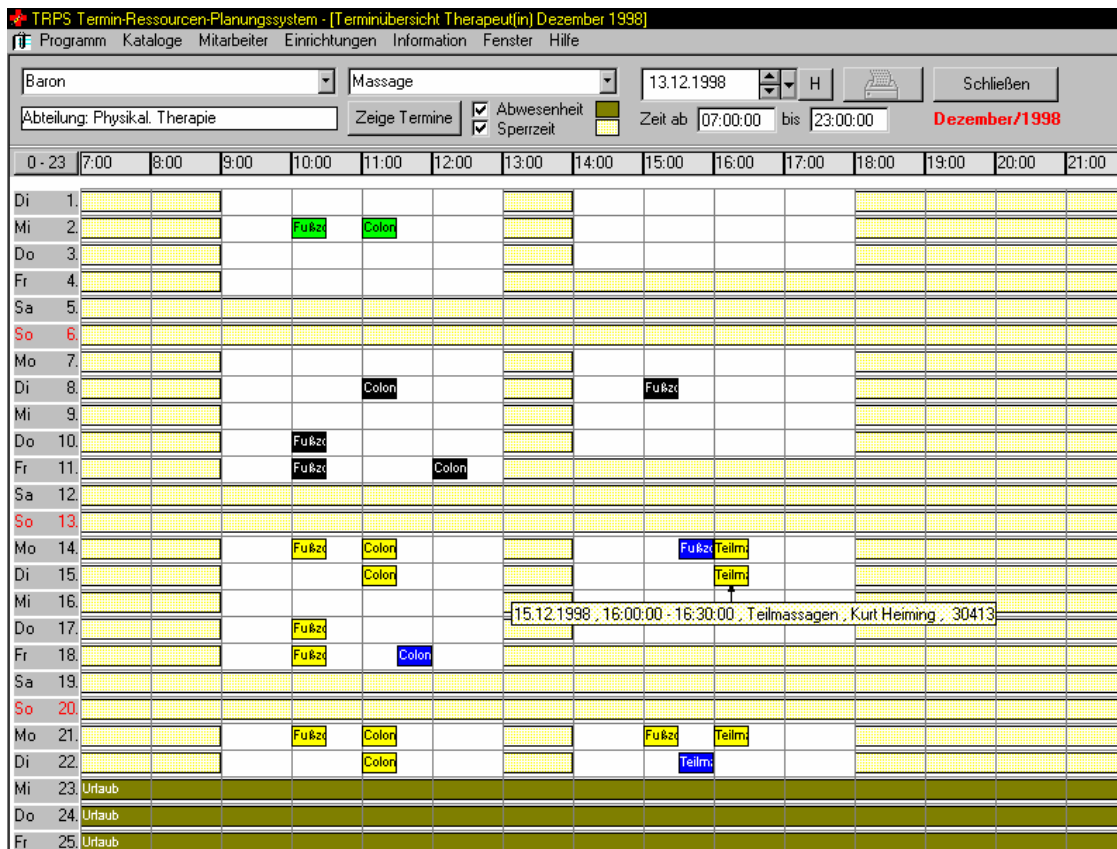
TRPS Termin-Ressourcen-Planungssystem - [Terminübersicht Therapeut(in) Dezember 1998]

Programm Kataloge Mitarbeiter Einrichtungen Information Fenster Hilfe

Baron
Massage
13.12.1998
H
Schließen
Abteilung: Physikal. Therapie
Zeige Termine
Abwesenheit
Sperrzeit
Zeit ab 07:00:00 bis 23:00:00
Dezember/1998

| 0 - 23 | 7:00 | 8:00 | 9:00 | 10:00 | 11:00 | 12:00 | 13:00 | 14:00 | 15:00 | 16:00 | 17:00 | 18:00 | 19:00 | 20:00 | 21:00 |
|---|---|---|---|---|---|---|---|---|---|---|---|---|---|---|---|
| Di 1. | | | | | | | | | | | | | | | |
| Mi 2. | | | | Fußz | Colon | | | | | | | | | | |
| Do 3. | | | | | | | | | | | | | | | |
| Fr 4. | | | | | | | | | | | | | | | |
| Sa 5. | | | | | | | | | | | | | | | |
| So 6. | | | | | | | | | | | | | | | |
| Mo 7. | | | | | | | | | | | | | | | |
| Di 8. | | | | | Colon | | | | Fußz | | | | | | |
| Mi 9. | | | | | | | | | | | | | | | |
| Do 10. | | | | Fußz | | | | | | | | | | | |
| Fr 11. | | | | Fußz | | Colon | | | | | | | | | |
| Sa 12. | | | | | | | | | | | | | | | |
| So 13. | | | | | | | | | | | | | | | |
| Mo 14. | | | | Fußz | Colon | | | | Fußz | Teilma | | | | | |
| Di 15. | | | | | Colon | | | | | Teilma | | | | | |
| Mi 16. | | | | | | | | | | | | | | | |
| Do 17. | | | | Fußz | | | | | | | | | | | |
| Fr 18. | | | | Fußz | | Colon | | | | | | | | | |
| Sa 19. | | | | | | | | | | | | | | | |
| So 20. | | | | | | | | | | | | | | | |
| Mo 21. | | | | Fußz | Colon | | | | Fußz | Teilma | | | | | |
| Di 22. | | | | | Colon | | | | Teilma | | | | | | |
| Mi 23. | Urlaub | | | | | | | | | | | | | | |
| Do 24. | Urlaub | | | | | | | | | | | | | | |
| Fr 25. | Urlaub | | | | | | | | | | | | | | |

15.12.1998 , 16:00:00 - 16:30:00 , Teilmassagen , Kurt Heiming , 30413